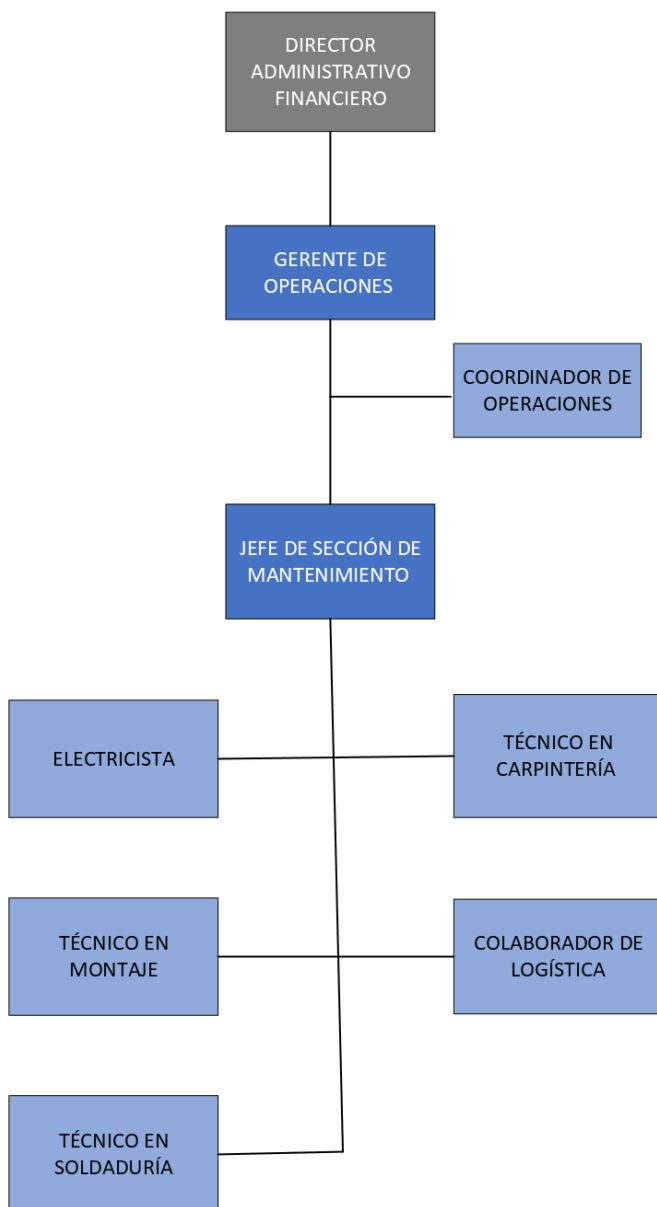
DIRECTOR ADMINISTRATIVO FINANCIERO

GERENTE DE OPERACIONES

COORDINADOR DE OPERACIONES

JEFE DE SECCIÓN DE MANTENIMIENTO

ELECTRICISTA

TÉCNICO EN CARPINTERÍA

TÉCNICO EN MONTAJE

COLABORADOR DE LOGÍSTICA

TÉCNICO EN SOLDADURÍA